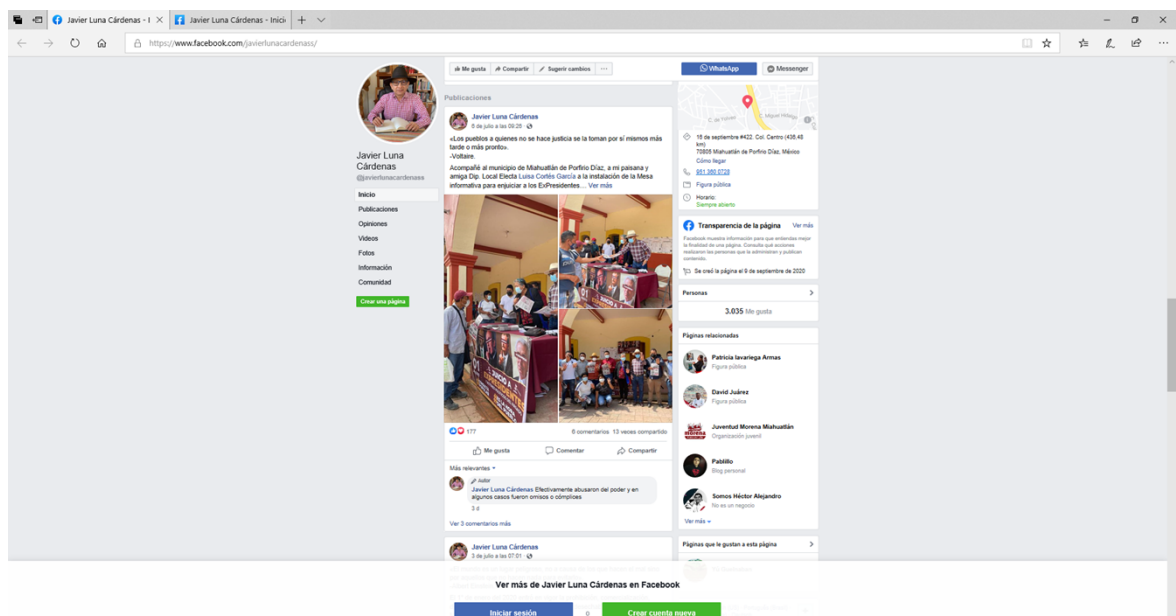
Javier Luna Cárdenas - I × Javier Luna Cárdenas - Inici +

https://www.facebook.com/javierlunacardenass/

Me gusta Compartir Sugerir cambios ···

WhatsApp Messenger

Javier Luna Cárdenas
@javierlunacardenass

Inicio
Publicaciones
Opiniones
Videos
Fotos
Información
Comunidad

Crear una página

Publicaciones

Javier Luna Cárdenas
8 de julio a las 09:28

«Los pueblos a quienes no se hace justicia se la toman por sí mismos más tarde o más pronto».
-Voltaire.

Acompañé al municipio de Miahuatlán de Porfirio Díaz, a mi paisana y amiga Dip. Local Electa Luisa Cortés García a la instalación de la Mesa informativa para enjuiciar a los ExPresidentes... Ver más

177 6 comentarios 13 veces compartido

Me gusta Comentar Compartir

Más relevantes

Autor
Javier Luna Cárdenas Efectivamente abusaron del poder y en algunos casos fueron omisos o cómplices
3 d

Ver 3 comentarios más

Javier Luna Cárdenas
3 de julio a las 07:01

16 de septiembre #422, Col. Centro (436.48 km)
70805 Miahuatlán de Porfirio Díaz, México
Cómo llegar

951 380 0728

Figura pública

Horario
Siempre abierto

Transparencia de la página Ver más

Facebook muestra información para que entiendas mejor la finalidad de una página. Consulta qué acciones realizan las personas que la administran y publican contenido.

Se creó la página el 9 de septiembre de 2020

Personas

3.035 Me gusta

Páginas relacionadas

Patricia lavariega Armas
Figura pública

David Juárez
Figura pública

Juventud Morena Miahuatlán
Organización juvenil

Pablillo
Blog personal

Somos Héctor Alejandro
No es un negocio

Ver más

Páginas que le gustan a esta página

Ver más de Javier Luna Cárdenas en Facebook

Iniciar sesión o Crear cuenta nueva